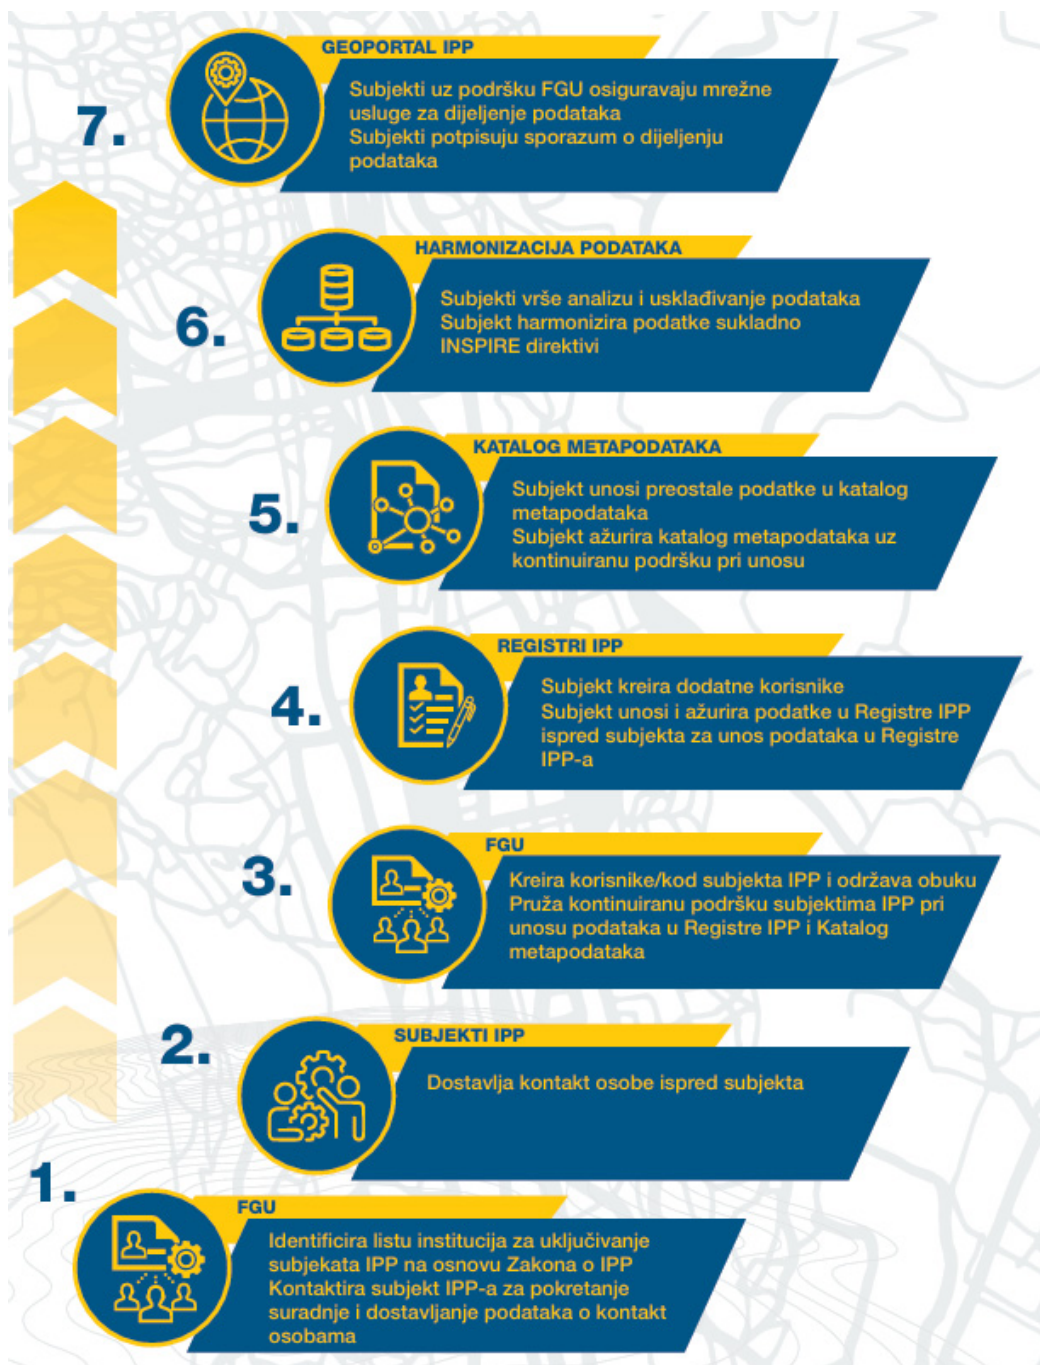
7.

GEOPORTAL IPP

Subjekti uz podršku FGU osiguravaju mrežne usluge za dijeljenje podataka
Subjekti potpisuju sporazum o dijeljenju podataka

6.

HARMONIZACIJA PODATAKA

Subjekti vrše analizu i usklađivanje podataka
Subjekt harmonizira podatke sukladno INSPIRE direktivi

5.

KATALOG METAPODATAKA

Subjekt unosi preostale podatke u katalog metapodataka
Subjekt ažurira katalog metapodataka uz kontinuiranu podršku pri unosu

4.

REGISTRI IPP

Subjekt kreira dodatne korisnike
Subjekt unosi i ažurira podatke u Registre IPP ispred subjekta za unos podataka u Registre IPP-a

3.

FGU

Kreira korisnike/kod subjekta IPP i održava obuku
Pruža kontinuiranu podršku subjektima IPP pri unosu podataka u Registre IPP i Katalog metapodataka

2.

SUBJEKTI IPP

Dostavlja kontakt osobe ispred subjekta

1.

FGU

Identificira listu institucija za uključivanje subjekata IPP na osnovu Zakona o IPP
Kontaktira subjekt IPP-a za pokretanje suradnje i dostavljanje podataka o kontakt osobama